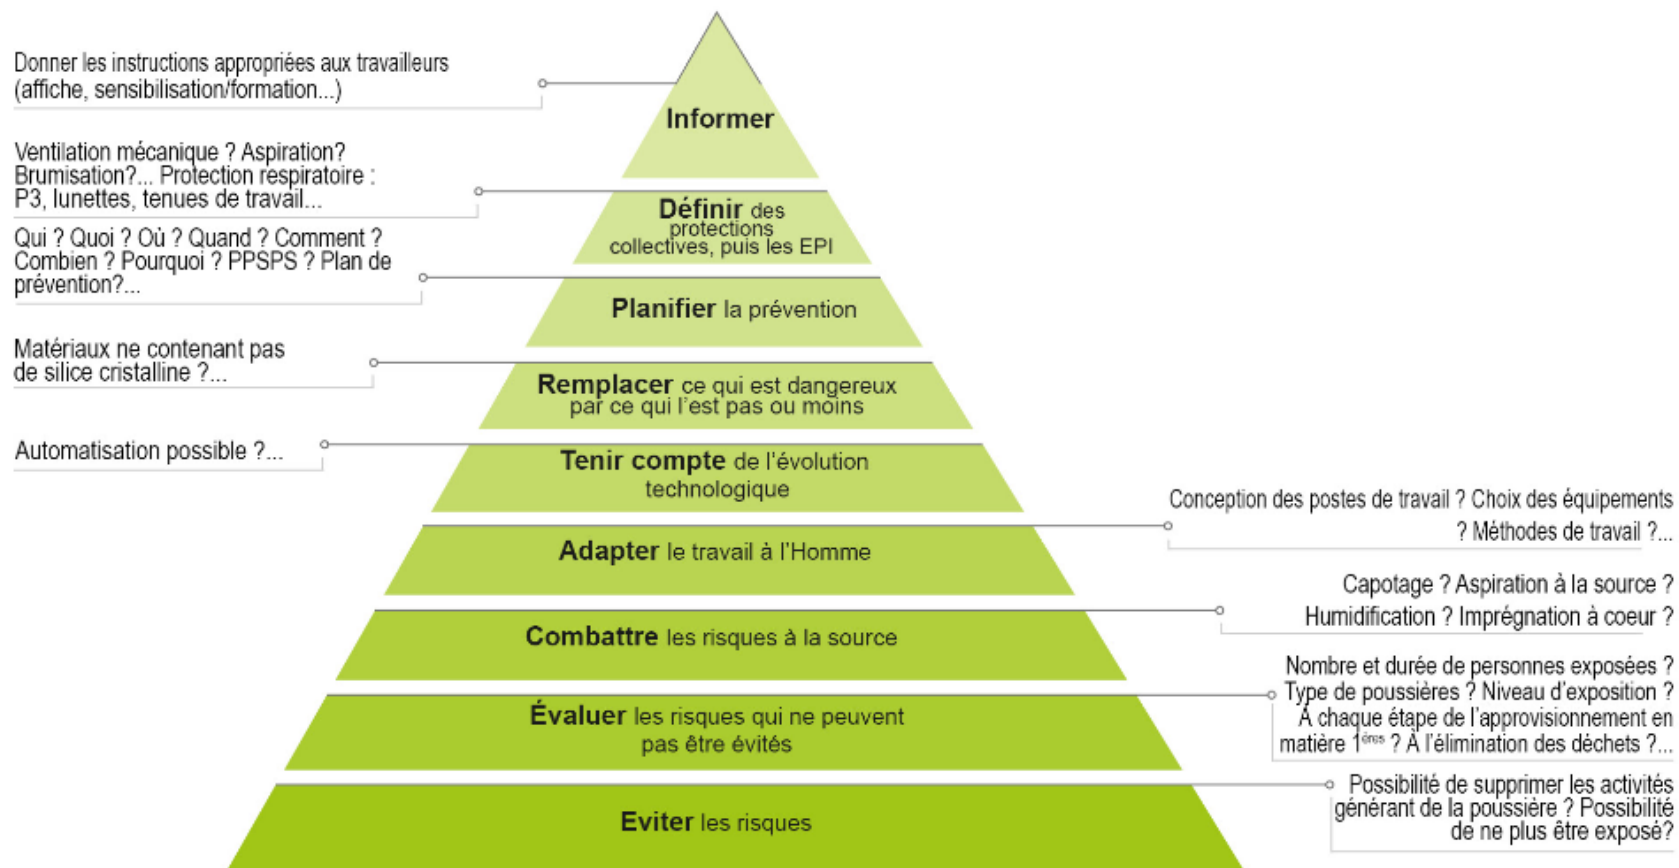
Donner les instructions appropriées aux travailleurs (affiche, sensibilisation/formation...)

Informer

Ventilation mécanique ? Aspiration? Brumisation?... Protection respiratoire : P3, lunettes, tenues de travail...

Définir des protections collectives, puis les EPI

Qui ? Quoi ? Où ? Quand ? Comment ? Combien ? Pourquoi ? PPSPS ? Plan de prévention?...

Planifier la prévention

Matériaux ne contenant pas de silice cristalline ?...

Remplacer ce qui est dangereux par ce qui l'est pas ou moins

Automatisation possible ?...

Tenir compte de l'évolution technologique

Conception des postes de travail ? Choix des équipements ? Méthodes de travail ?...

Adapter le travail à l'Homme

Capotage ? Aspiration à la source ? Humidification ? Imprégnation à coeur ?

Combattre les risques à la source

Nombre et durée de personnes exposées ? Type de poussières ? Niveau d'exposition ? À chaque étape de l'approvisionnement en matière $1^{ères}$ ? À l'élimination des déchets ?...

Évaluer les risques qui ne peuvent pas être évités

Possibilité de supprimer les activités générant de la poussière ? Possibilité de ne plus être exposé?

Eviter les risques